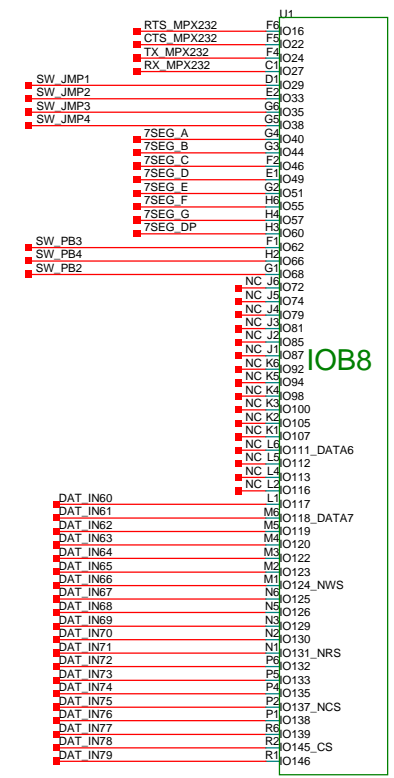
U1

RTS_MPX232 F6 IO16
CTS_MPX232 F5 IO22
TX_MPX232 F4 IO24
RX_MPX232 C1 IO27
SW_JMP1 D1 IO29
SW_JMP2 E2 IO33
SW_JMP3 G6 IO35
SW_JMP4 G5 IO38
7SEG_A G4 IO40
7SEG_B G3 IO44
7SEG_C F2 IO46
7SEG_D E1 IO49
7SEG_E G2 IO51
7SEG_F H6 IO55
7SEG_G H4 IO57
7SEG_DP H3 IO60
SW_PB3 F1 IO62
SW_PB4 H2 IO66
SW_PB2 G1 IO68
NC J6 IO72
NC J5 IO74
NC J4 IO79
NC J3 IO81
NC J2 IO85
NC J1 IO87
NC K6 IO92
NC K5 IO94
NC K4 IO98
NC K3 IO100
NC K2 IO105
NC K1 IO107
NC L6 IO111_DATA6
NC L5 IO112
NC L4 IO113
NC L2 IO116
DAT_IN60 L1 IO117
DAT_IN61 M6 IO118_DATA7
DAT_IN62 M5 IO119
DAT_IN63 M4 IO120
DAT_IN64 M3 IO122
DAT_IN65 M2 IO123
DAT_IN66 M1 IO124_NWS
DAT_IN67 N6 IO125
DAT_IN68 N5 IO126
DAT_IN69 N3 IO129
DAT_IN70 N2 IO130
DAT_IN71 N1 IO131_NRS
DAT_IN72 P6 IO132
DAT_IN73 P5 IO133
DAT_IN74 P4 IO135
DAT_IN75 P2 IO137_NCS
DAT_IN76 P1 IO138
DAT_IN77 R6 IO139
DAT_IN78 R2 IO145_CS
DAT_IN79 R1 IO146

IOB8